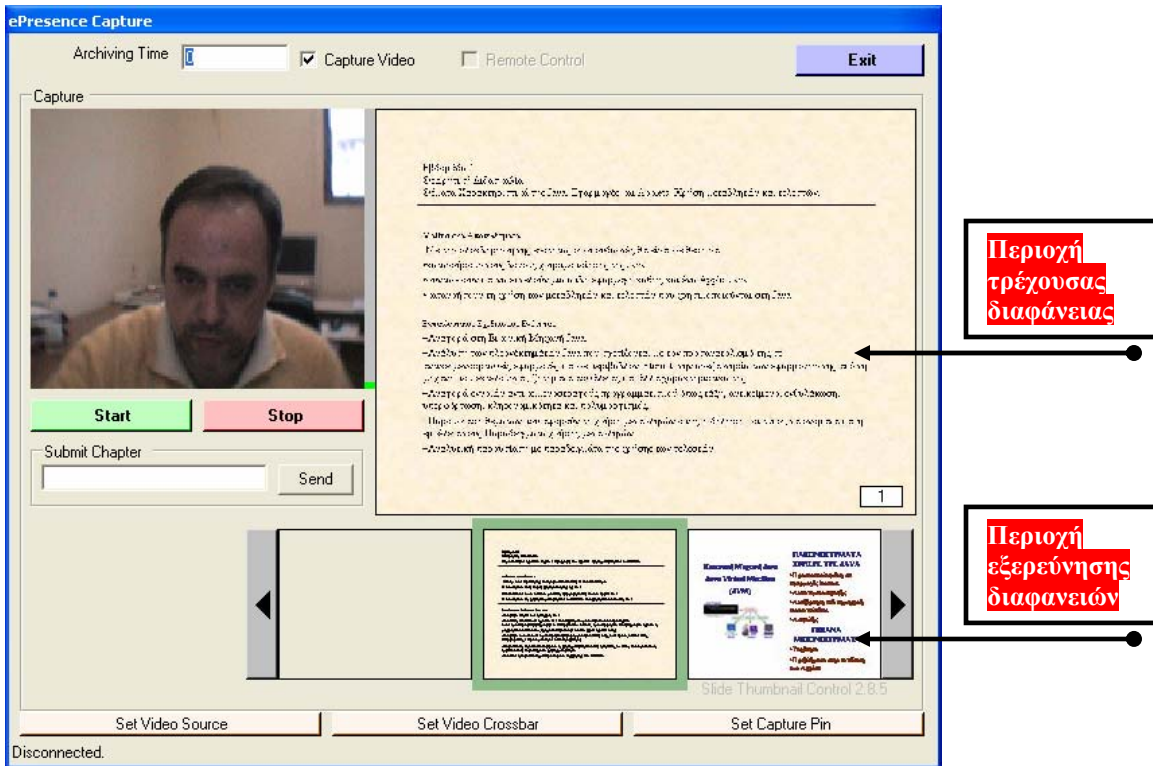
ePresence Capture

Archiving Time 0 Capture Video Remote Control Exit

Capture

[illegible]

1

Start Stop

Submit Chapter

Send

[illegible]

Slide Thumbnail Control 2.8.5

Set Video Source Set Video Crossbar Set Capture Pin

Disconnected.

Περιοχή τρέχουσας διαφάνειας

Περιοχή εξερεύνησης διαφανειών